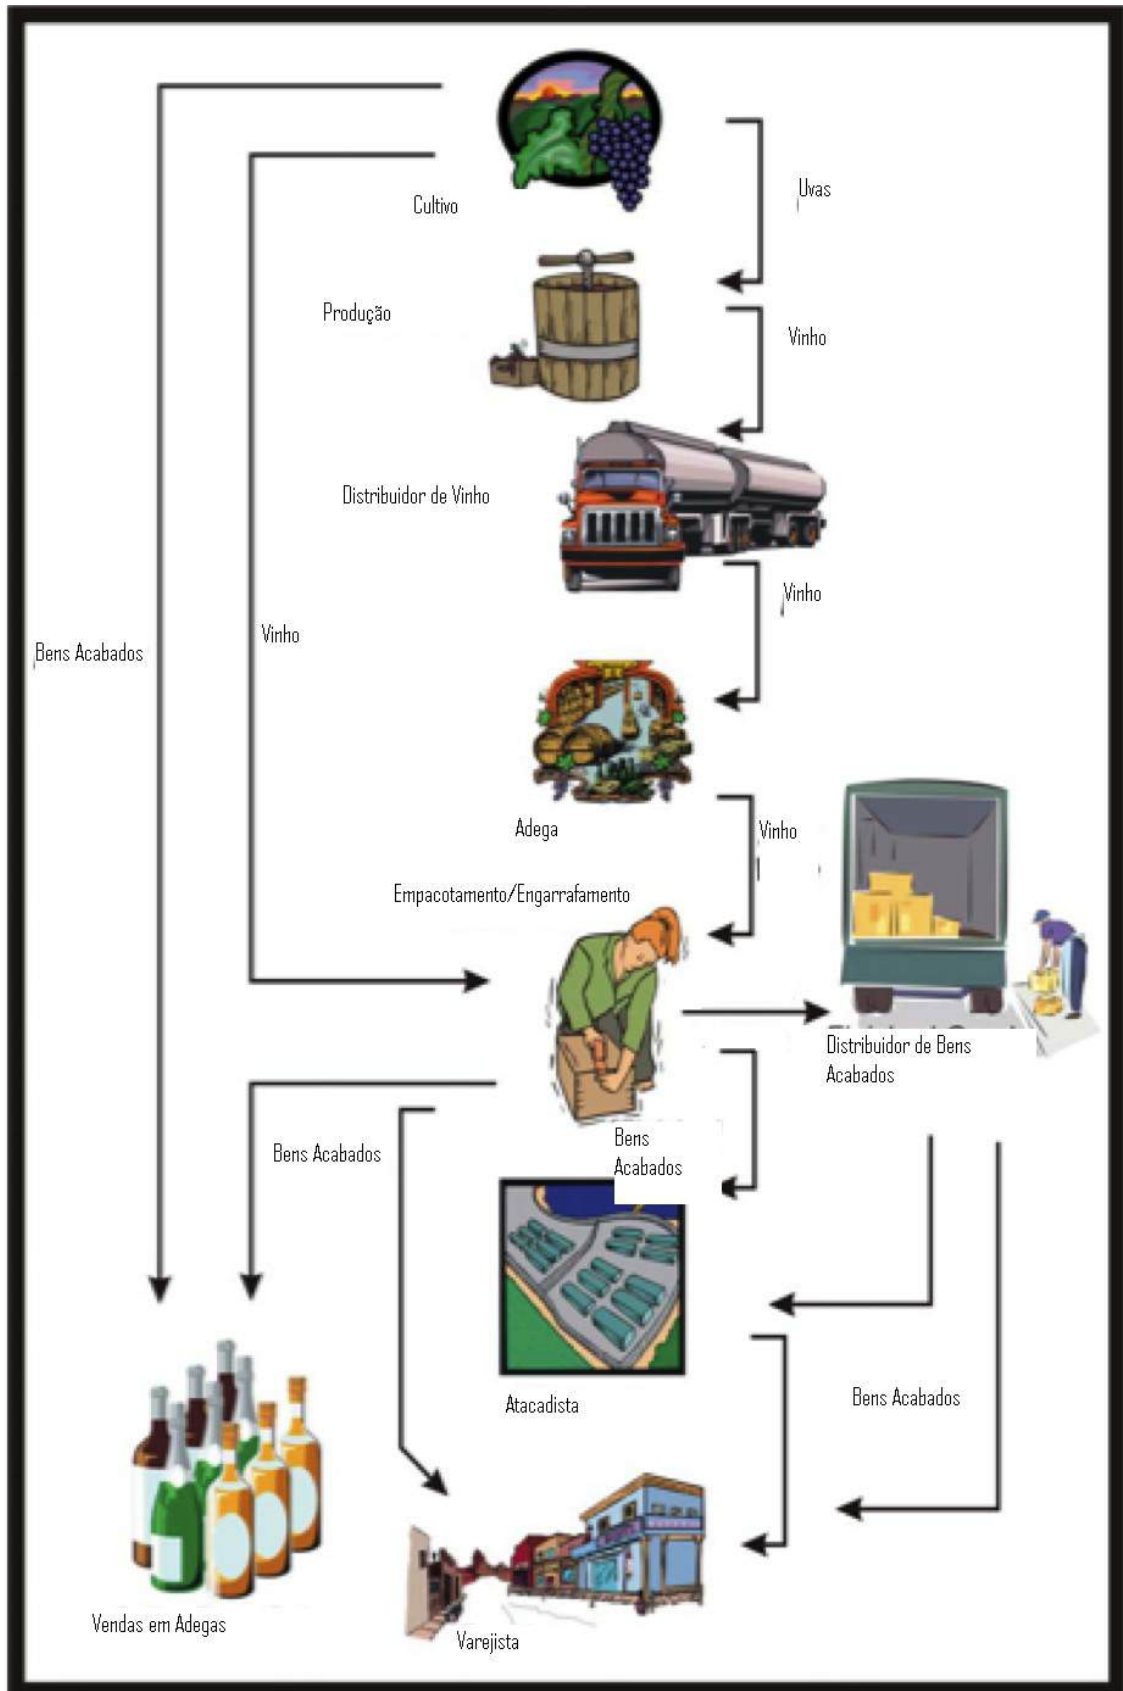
Cultivo

Uvas

Produção

Vinho

Distribuidor de Vinho

Vinho

Bens Acabados

Vinho

Adega

Vinho

Empacotamento/Engarrafamento

Distribuidor de Bens Acabados

Bens Acabados

Bens Acabados

Atacadista

Bens Acabados

Vendas em Adegas

Varejista